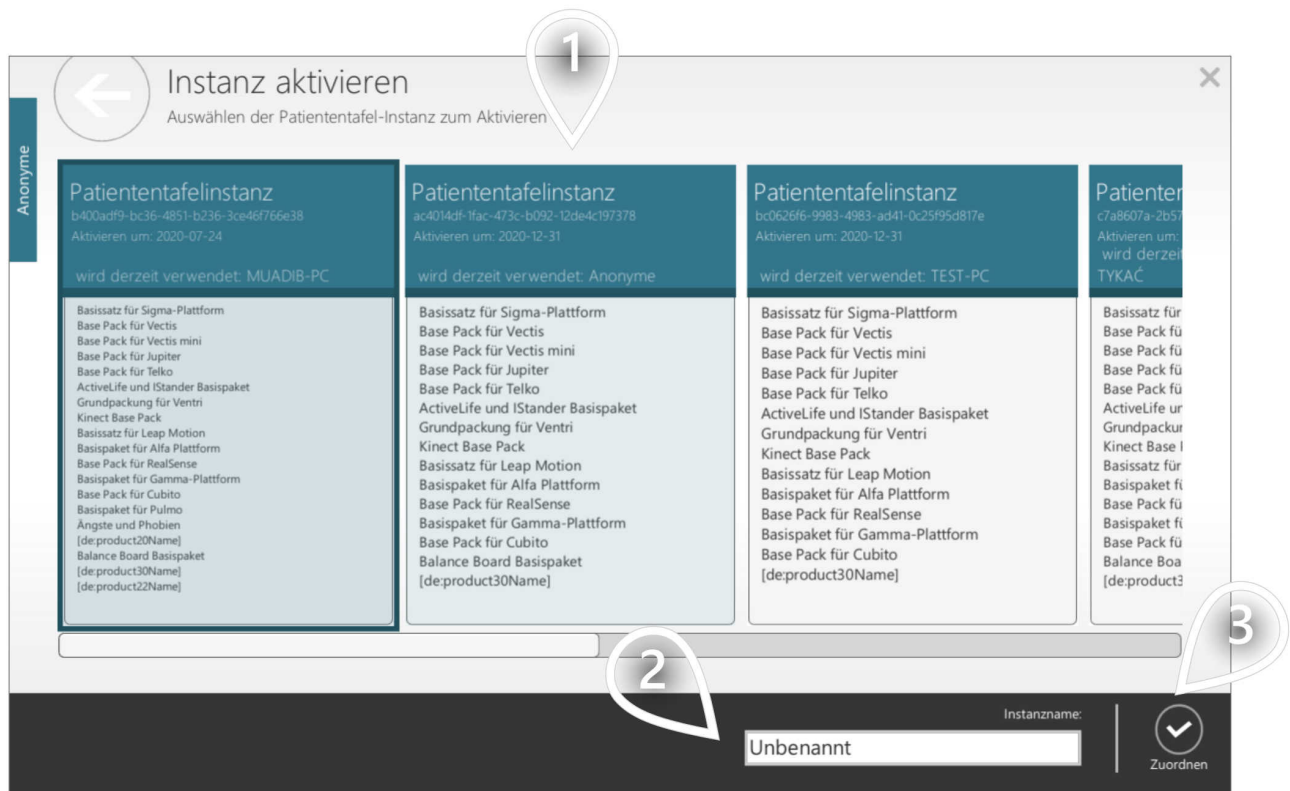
1

Instanz aktivieren
Auswählen der Patiententafel-Instanz zum Aktivieren

Anonyme

Patiententafelinstanz
b400adf9-bc36-4851-b236-3ce46f766e38
Aktivieren um: 2020-07-24
wird derzeit verwendet: MUADIB-PC

Basissatz für Sigma-Plattform
Base Pack für Vectis
Base Pack für Vectis mini
Base Pack für Jupiter
Base Pack für Telko
ActiveLife und IStander Basispaket
Grundpackung für Ventri
Kinect Base Pack
Basissatz für Leap Motion
Basispaket für Alfa Plattform
Base Pack für RealSense
Basispaket für Gamma-Plattform
Base Pack für Cubito
Basispaket für Pulmo
Ängste und Phobien
[de:product20Name]
Balance Board Basispaket
[de:product30Name]
[de:product22Name]

Patiententafelinstanz
ac4014df-1fac-473c-b092-12de4c197378
Aktivieren um: 2020-12-31
wird derzeit verwendet: Anonyme

Basissatz für Sigma-Plattform
Base Pack für Vectis
Base Pack für Vectis mini
Base Pack für Jupiter
Base Pack für Telko
ActiveLife und IStander Basispaket
Grundpackung für Ventri
Kinect Base Pack
Basissatz für Leap Motion
Basispaket für Alfa Plattform
Base Pack für RealSense
Basispaket für Gamma-Plattform
Base Pack für Cubito
Balance Board Basispaket
[de:product30Name]

Patiententafelinstanz
bc0626f6-9983-4983-ad41-0c25f95d817e
Aktivieren um: 2020-12-31
wird derzeit verwendet: TEST-PC

Basissatz für Sigma-Plattform
Base Pack für Vectis
Base Pack für Vectis mini
Base Pack für Jupiter
Base Pack für Telko
ActiveLife und IStander Basispaket
Grundpackung für Ventri
Kinect Base Pack
Basissatz für Leap Motion
Basispaket für Alfa Plattform
Base Pack für RealSense
Basispaket für Gamma-Plattform
Base Pack für Cubito
[de:product30Name]

Patienter
c7a8607a-2b5
Aktivieren um:
wird derzeit
TYKAĆ

Basissatz für
Base Pack fü
Base Pack fü
Base Pack fü
Base Pack fü
ActiveLife ur
Grundpackur
Kinect Base
Basissatz für
Basispaket fü
Base Pack fü
Basispaket fü
Base Pack fü
Balance Boa
[de:product3

2

3

Instanzname:
Unbenannt
Zuordnen